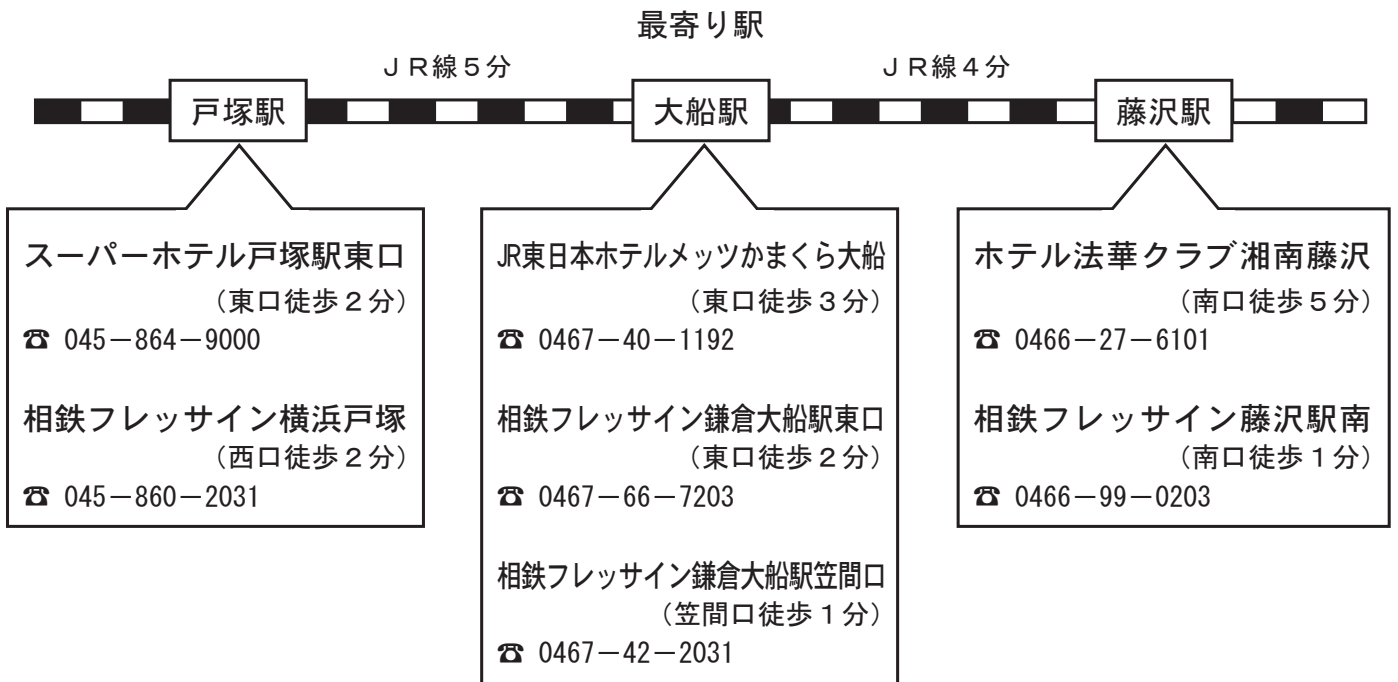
最寄り駅

ＪＲ線５分

ＪＲ線４分

戸塚駅

大船駅

藤沢駅

スーパーホテル戸塚駅東口
（東口徒歩２分）
☎ 045－864－9000

相鉄フレッサイン横浜戸塚
（西口徒歩２分）
☎ 045－860－2031

JR東日本ホテルメッツかまくら大船
（東口徒歩３分）
☎ 0467－40－1192

相鉄フレッサイン鎌倉大船駅東口
（東口徒歩２分）
☎ 0467－66－7203

相鉄フレッサイン鎌倉大船駅笠間口
（笠間口徒歩１分）
☎ 0467－42－2031

ホテル法華クラブ湘南藤沢
（南口徒歩５分）
☎ 0466－27－6101

相鉄フレッサイン藤沢駅南
（南口徒歩１分）
☎ 0466－99－0203